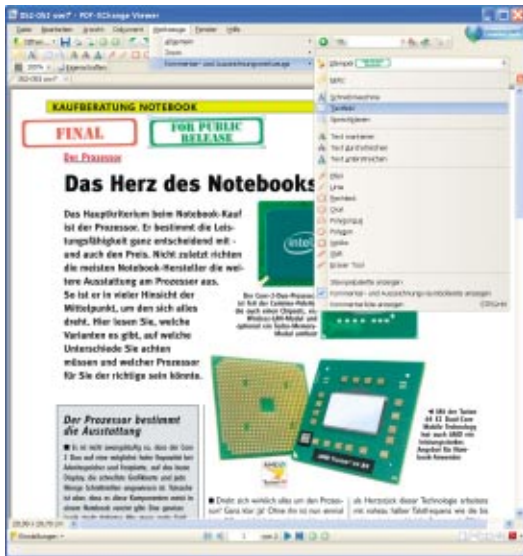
052-053 sew7 - PDF-XChange Viewer

Datei Bearbeiten Ansicht Dokument Werkzeuge Fenster Hilfe

Allgemein
Zoom
Kommentar- und Auszeichnungswerkzeuge

Stempel
Notiz
Schreibmaschine
Textbox
Sprechblase
Text markieren
Text durchstreichen
Text unterstreichen
Pfeil
Linie
Rechteck
Oval
Polygonzug
Polygon
Wolke
Stift
Radierer-Tool

KAUFBERATUNG NOTEBOOK

FINAL

FOR PUBLIC RELEASE

Der Prozessor

Das Herz des Notebooks

Das Hauptkriterium beim Notebook-Kauf ist der Prozessor. Er bestimmt die Leistungsfähigkeit ganz entscheidend mit - und auch den Preis. Nicht zuletzt richten die meisten Notebook-Hersteller die weitere Ausstattung am Prozessor aus. So ist er in vieler Hinsicht der Mittelpunkt, um den sich alles dreht. Hier lesen Sie, welche Varianten es gibt, auf welche Unterschiede Sie achten müssen und welcher Prozessor für Sie der richtige sein könnte.

intel

Der Prozessor bestimmt die Ausstattung

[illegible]

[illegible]

AMD

Einstellungen

von 2